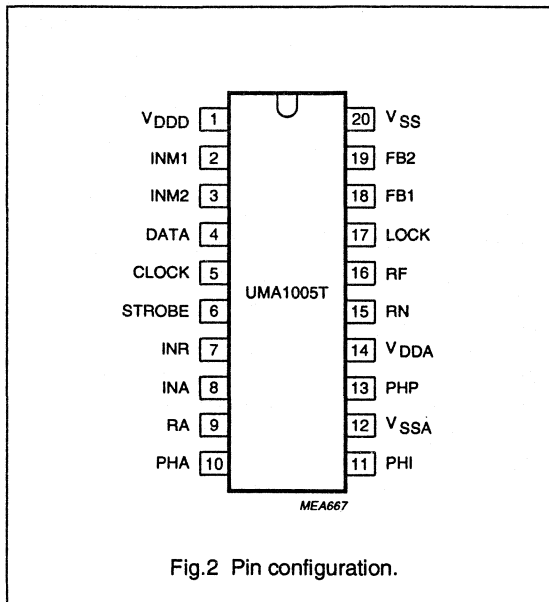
$V_{DDD}$ 1
INM1 2
INM2 3
DATA 4
CLOCK 5
STROBE 6
INR 7
INA 8
RA 9
PHA 10

UMA1005T

20 $V_{SS}$
19 FB2
18 FB1
17 LOCK
16 RF
15 RN
14 $V_{DDA}$
13 PHP
12 $V_{SSA}$
11 PHI

MEA667

Fig.2 Pin configuration.